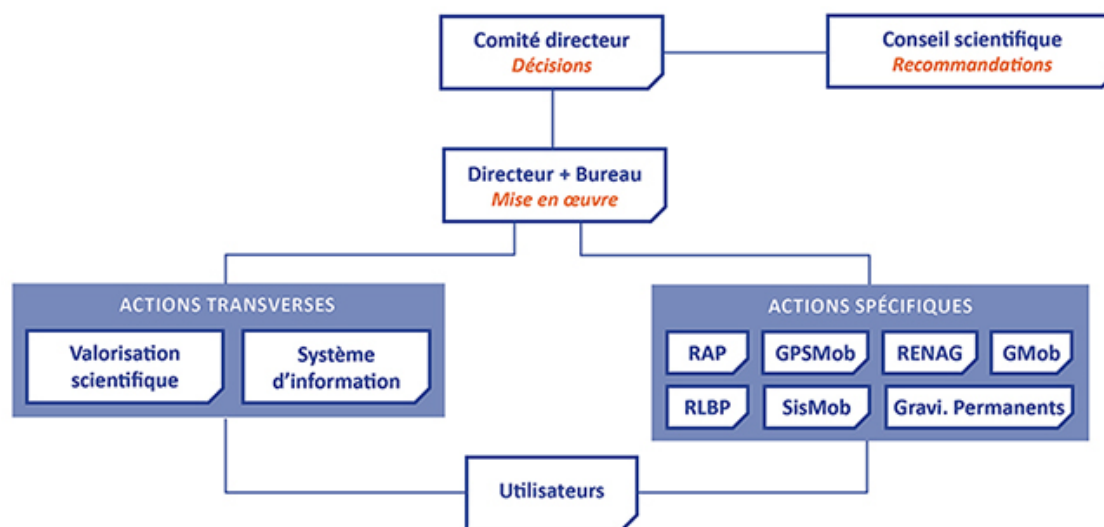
Comité directeur
Décisions

Conseil scientifique
Recommandations

Directeur + Bureau
Mise en œuvre

ACTIONS TRANSVERSES

Valorisation scientifique

Système d'information

ACTIONS SPÉCIFIQUES

RAP

GPSMob

RENAG

GMob

RLBP

SisMob

Gravi. Permanents

Utilisateurs